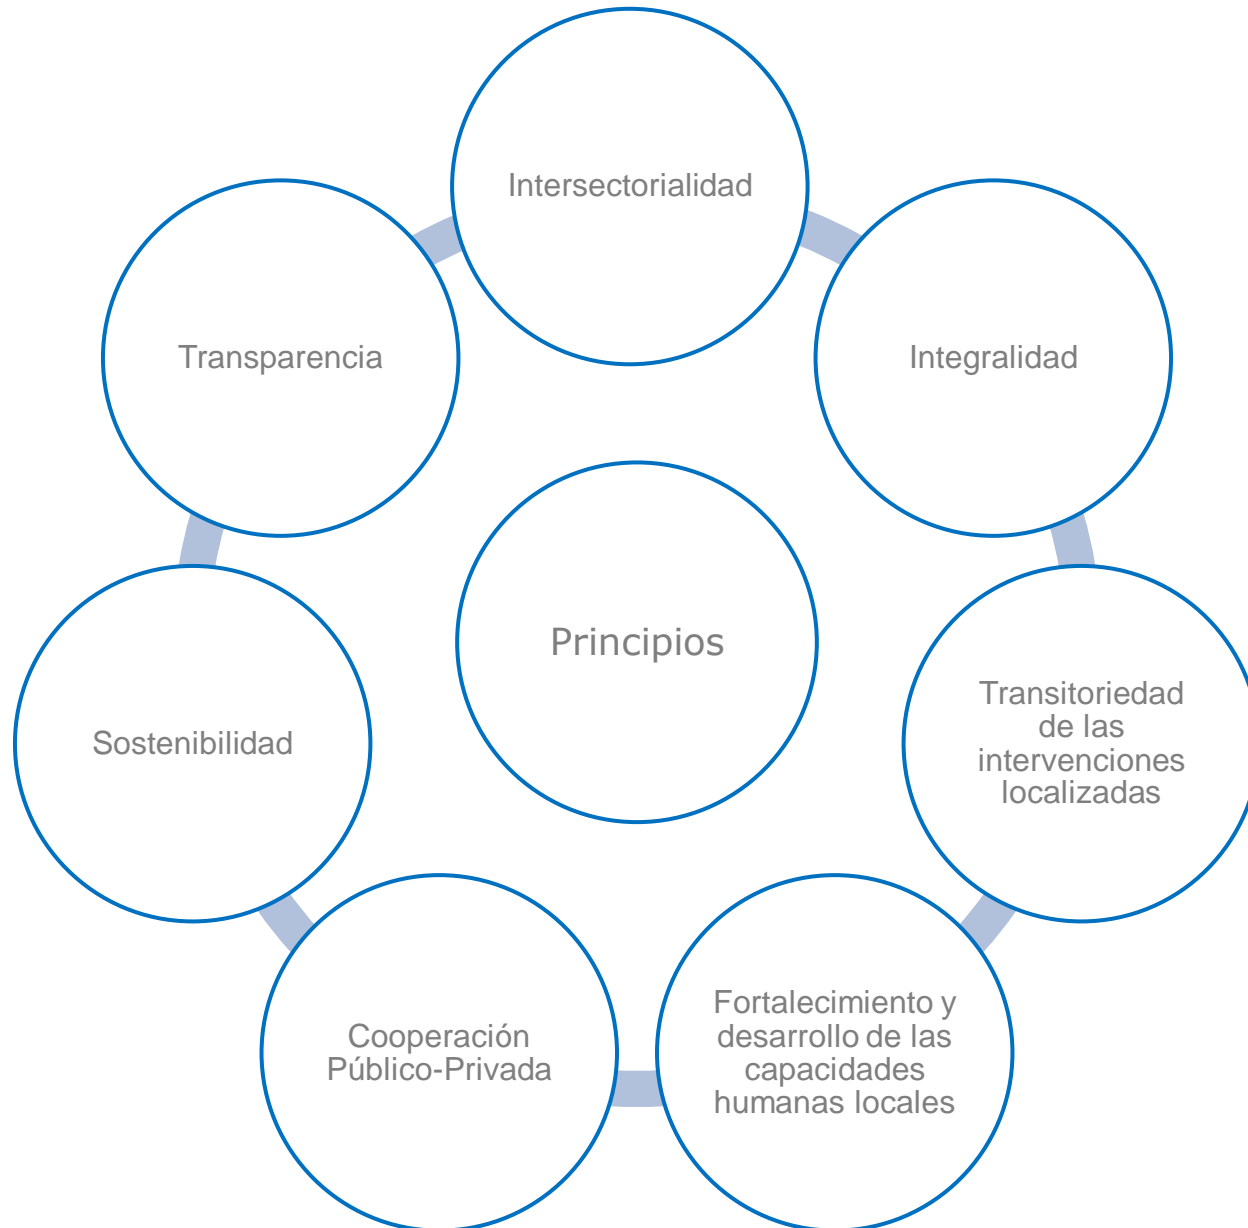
Intersectorialidad

Transparencia

Integralidad

Principios

Sostenibilidad

Transitoriedad de las intervenciones localizadas

Cooperación Público-Privada

Fortalecimiento y desarrollo de las capacidades humanas locales